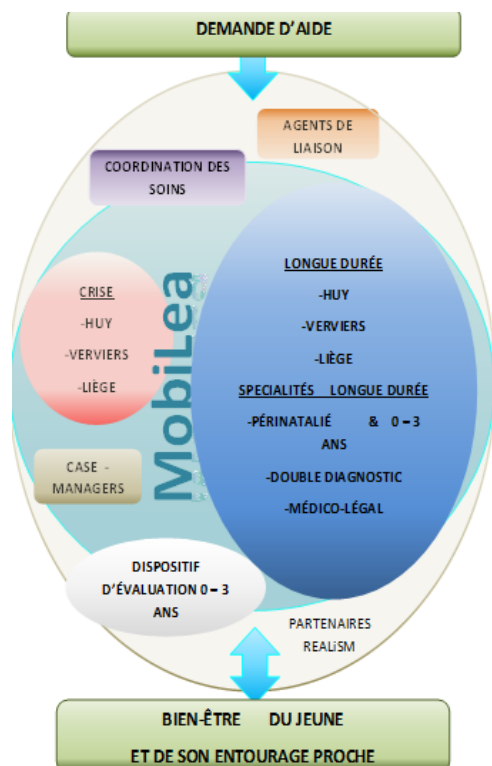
DEMANDE D'AIDE

AGENTS DE LIAISON

COORDINATION DES SOINS

CRISE

-HUY

-VERVIERS

-LIÈGE

MobiLea

LONGUE DURÉE

-HUY

-VERVIERS

-LIÈGE

SPECIALITÉS LONGUE DURÉE

-PÉRINATALIÉ & 0 – 3 ANS

-DOUBLE DIAGNOSTIC

-MÉDICO-LÉGAL

CASE - MANAGERS

DISPOSITIF D'ÉVALUATION 0 – 3 ANS

PARTENAIRES REALISM

BIEN-ÊTRE DU JEUNE

ET DE SON ENTOURAGE PROCHE